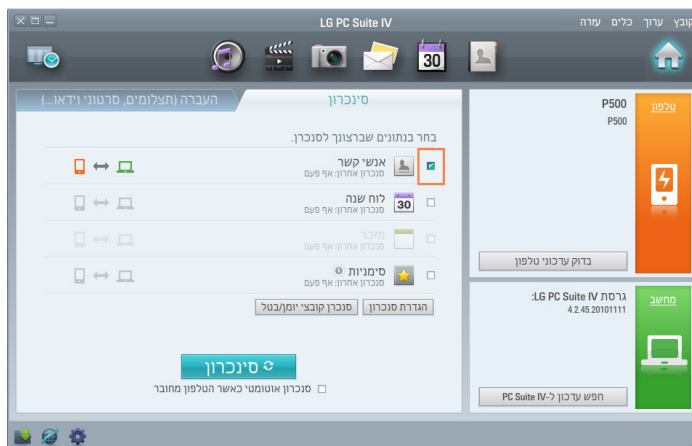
LG PC Suite IV

קובץ ערוך כלים עזרה

30

סינכרון

העברה (תצלומים, סרטוני וידאו...)

בחר בנתונים שברצונך לסנכרן.

אנשי קשר
סנכרון אחרון: אף פעם

לוח שנה
סנכרון אחרון: אף פעם

מזכר
סנכרון אחרון: אף פעם

סימניות
סנכרון אחרון: אף פעם

הגדרת סנכרון

סנכרון קובצי יומן/בטל

סינכרון

סנכרון אוטומטי כאשר הטלפון מחובר

טלפון

P500
P500

בדוק עדכוני טלפון

מחשב

גרסת LG PC Suite IV:
4.2.45.20101111

חפש עדכון ל-PC Suite IV